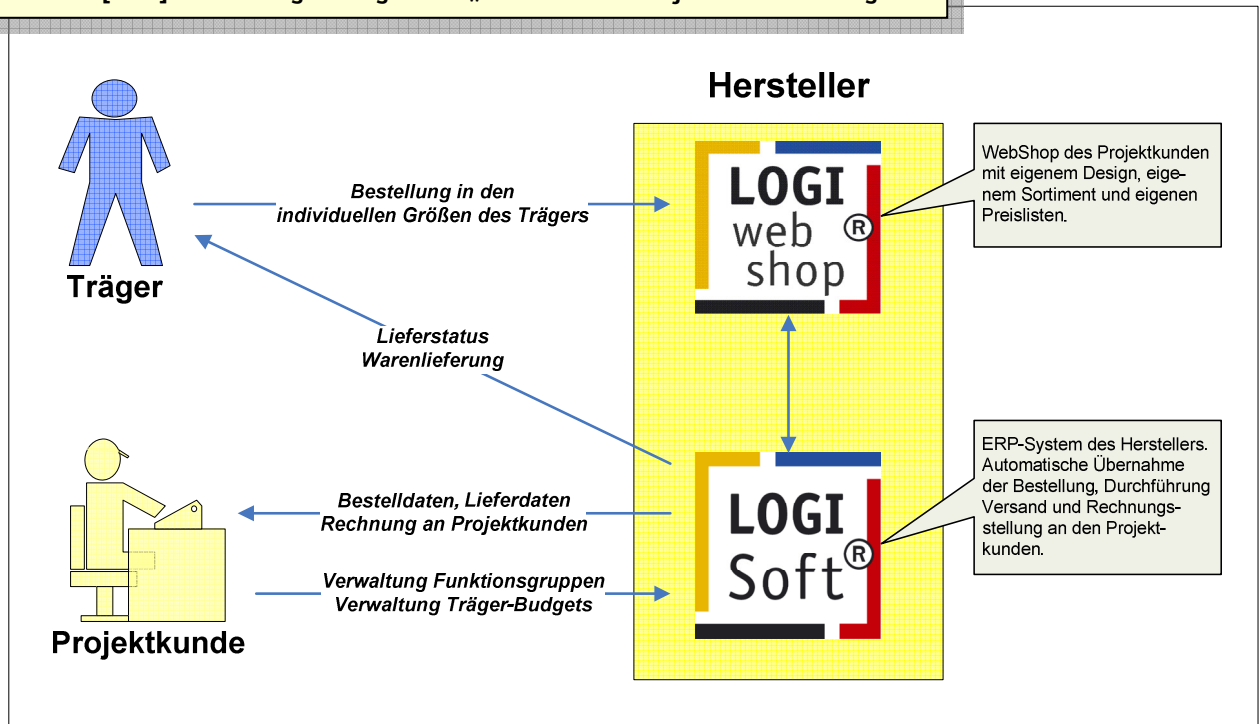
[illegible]

Hersteller

Träger

Bestellung in den individuellen Größen des Trägers

LOGI web shop ®

WebShop des Projektkunden mit eigenem Design, eigenem Sortiment und eigenen Preislisten.

Lieferstatus Warenlieferung

LOGI Soft®

ERP-System des Herstellers. Automatische Übernahme der Bestellung, Durchführung Versand und Rechnungsstellung an den Projektkunden.

Bestelldaten, Lieferdaten Rechnung an Projektkunden

Verwaltung Funktionsgruppen Verwaltung Träger-Budgets

Projektkunde